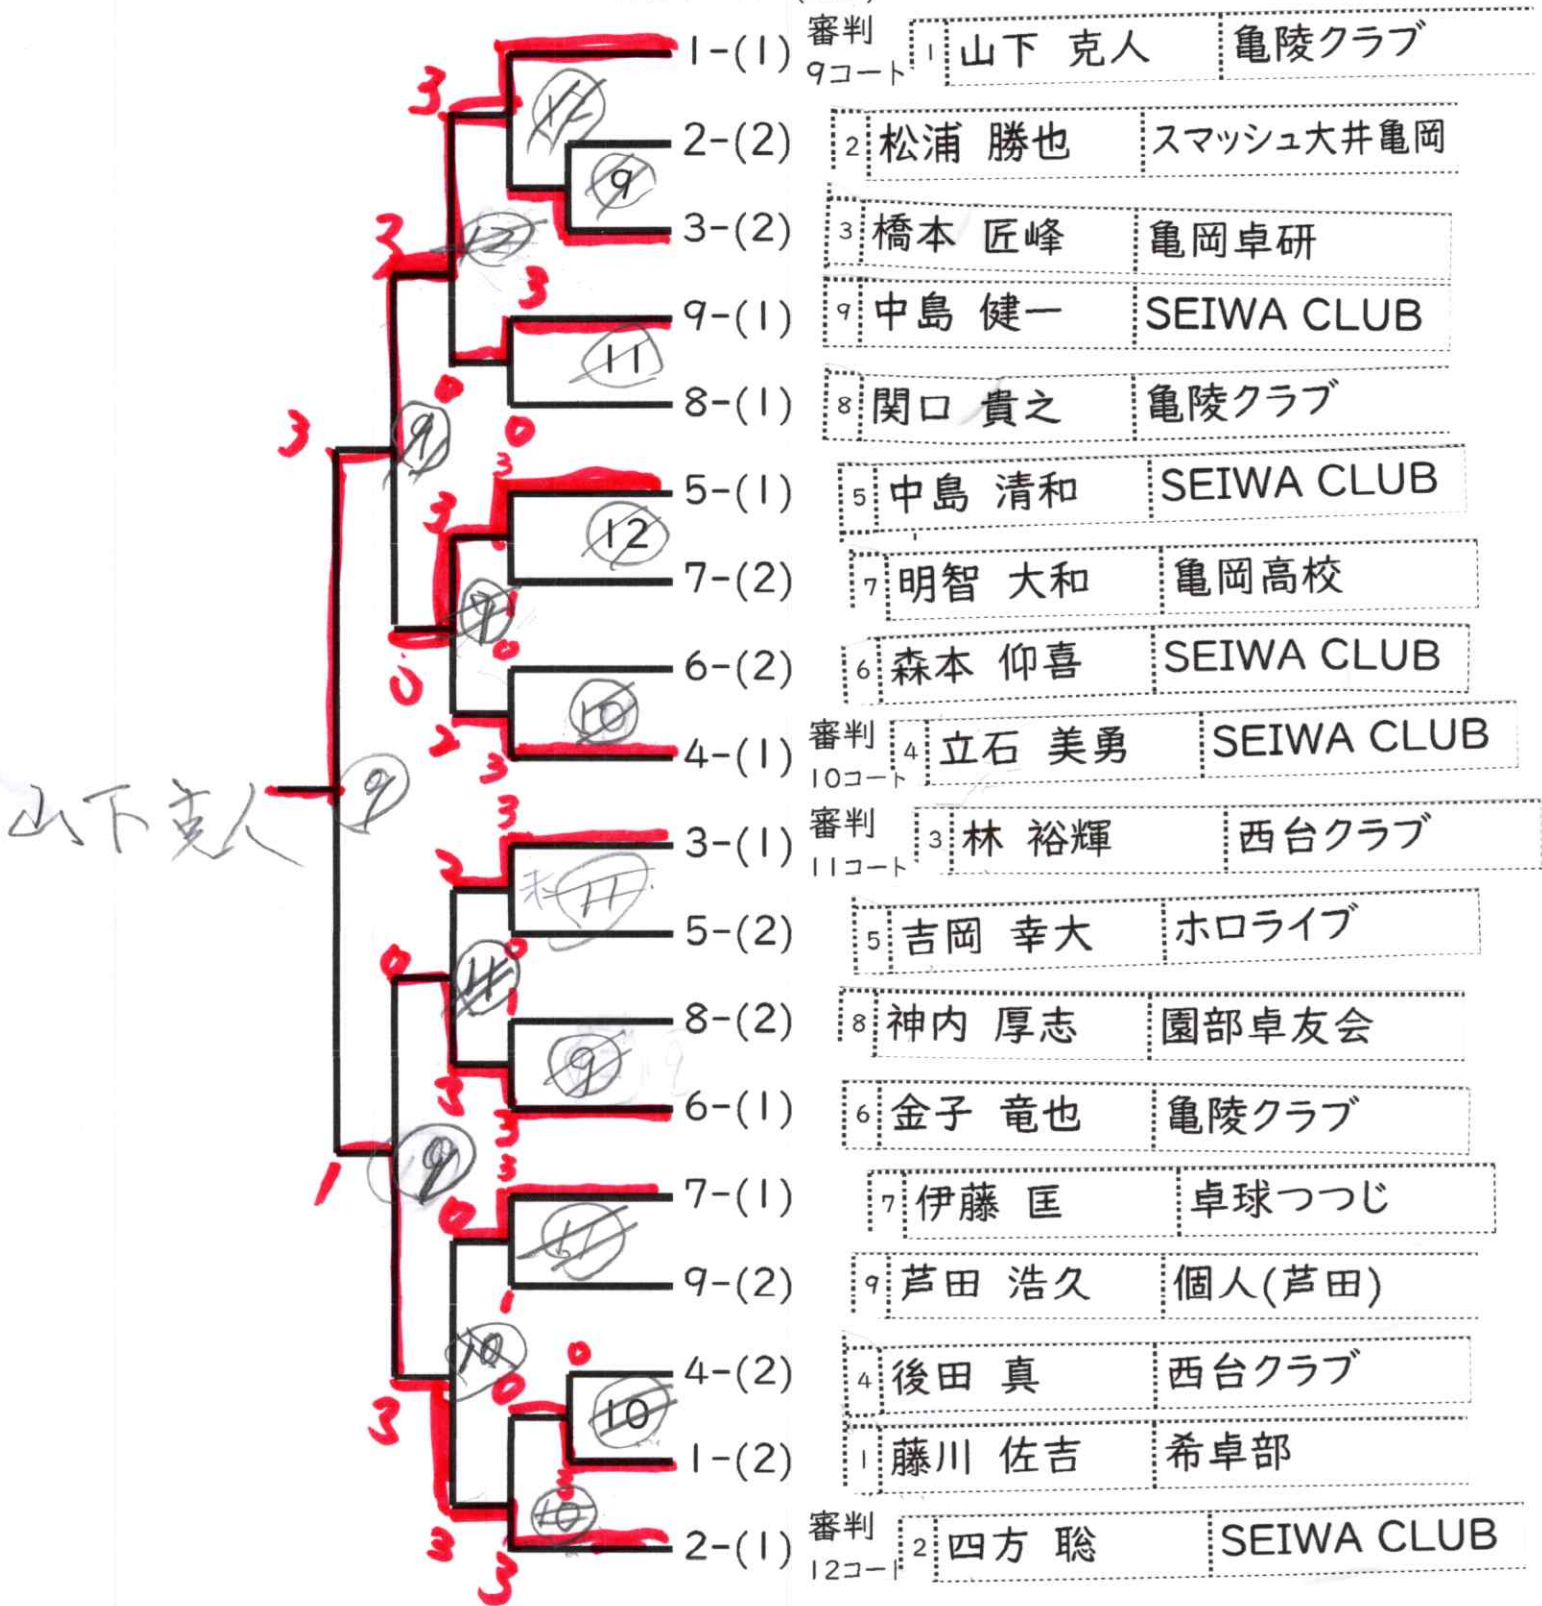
1-(1) 審判 9コート 1 山下 克人 亀陵クラブ
2-(2) 2 松浦 勝也 スマッシュ大井亀岡
3-(2) 3 橋本 匠峰 亀岡卓研
9-(1) 9 中島 健一 SEIWA CLUB
8-(1) 8 関口 貴之 亀陵クラブ
5-(1) 5 中島 清和 SEIWA CLUB
7-(2) 7 明智 大和 亀岡高校
6-(2) 6 森本 仰喜 SEIWA CLUB
4-(1) 審判 10コート 4 立石 美勇 SEIWA CLUB
3-(1) 審判 11コート 3 林 裕輝 西台クラブ
5-(2) 5 吉岡 幸大 ホロライブ
8-(2) 8 神内 厚志 園部卓友会
6-(1) 6 金子 竜也 亀陵クラブ
7-(1) 7 伊藤 匡 卓球つつじ
9-(2) 9 芦田 浩久 個人(芦田)
4-(2) 4 後田 真 西台クラブ
1-(2) 1 藤川 佐吉 希卓部
2-(1) 審判 12コート 2 四方 聡 SEIWA CLUB

山下克人

3 3 3 3 0 0 3 3 3 0 2 3 3 2 0 1 3 3 3 0 0 1 3 3 0 3 3 3 3 1

11 9 12 11 9 12 7 10 9 11 11 9 9 11 10 10 10